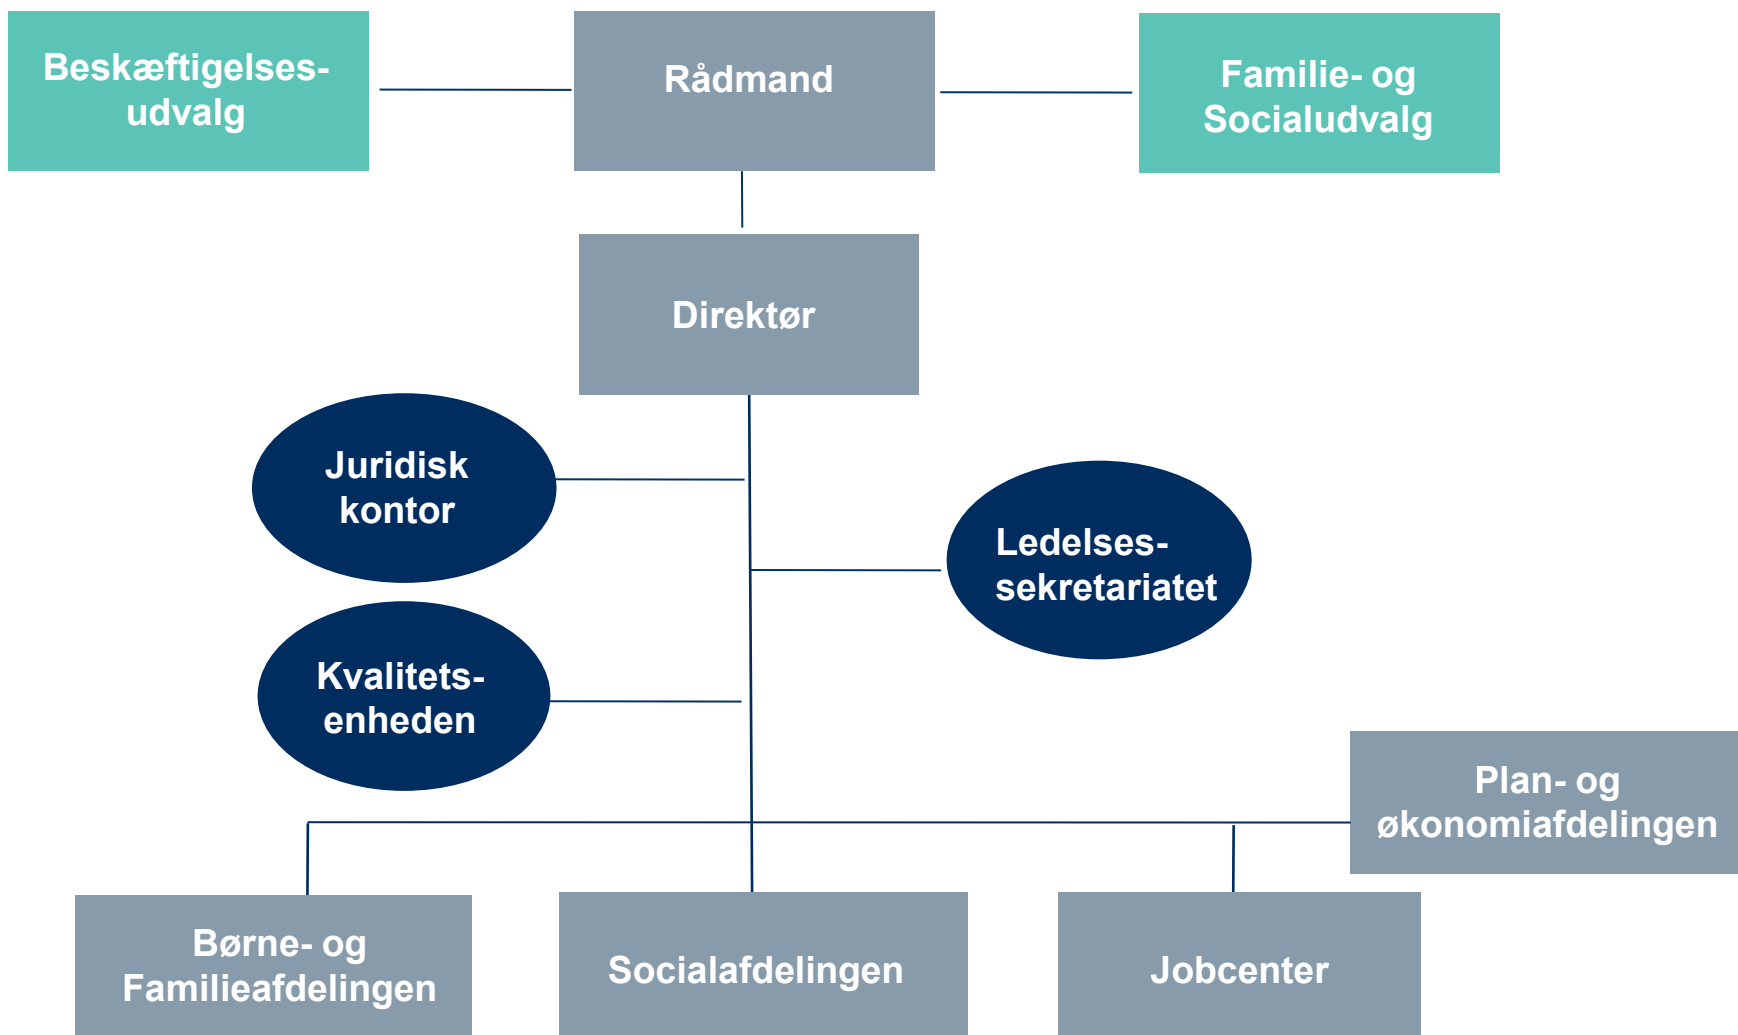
Beskæftigelses-
udvalg

Rådmand

Familie- og
Socialudvalg

Direktør

Juridisk
kontor

Ledelses-
sekretariatet

Kvalitets-
enheden

Plan- og
økonomiafdelingen

Børne- og
Familieafdelingen

Socialafdelingen

Jobcenter